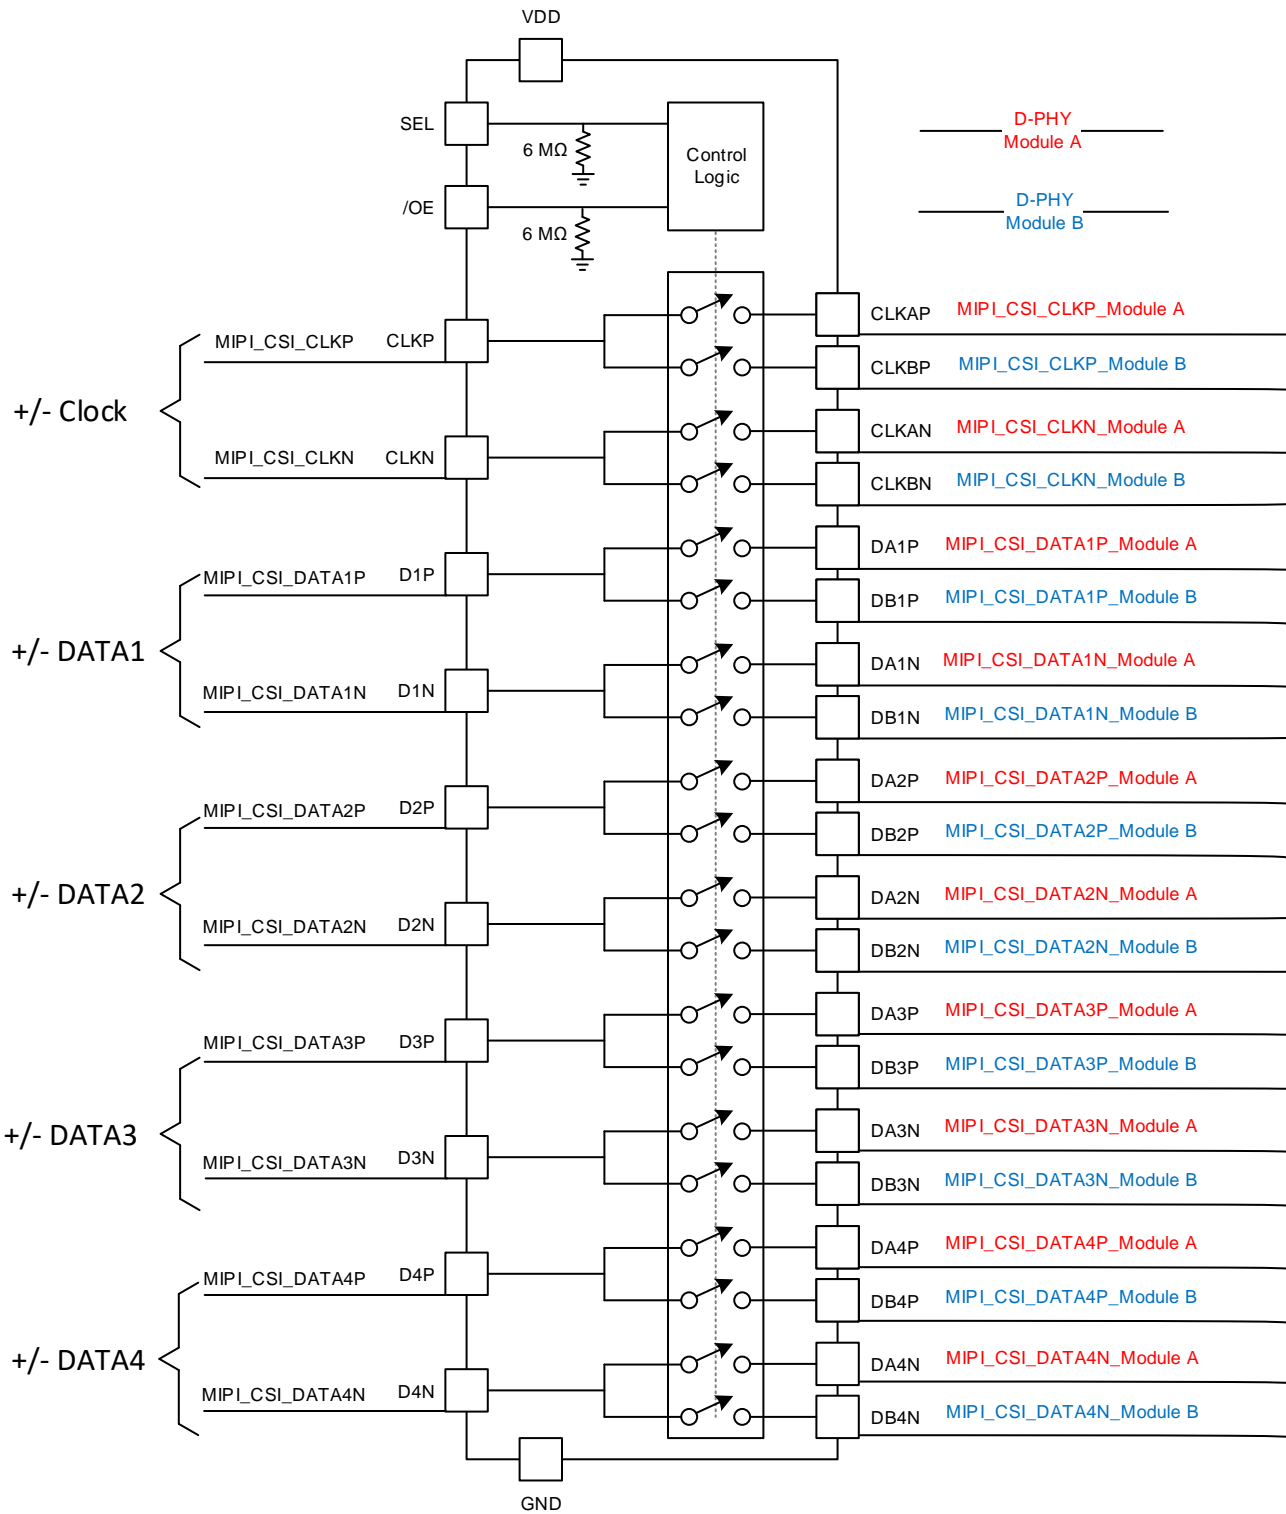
VDD

SEL

6 MΩ

Control Logic

/OE

6 MΩ

D-PHY Module A

D-PHY Module B

+/- Clock

MIPI_CSI_CLKP CLKP

MIPI_CSI_CLKN CLKN

CLKAP MIPI_CSI_CLKP_Module A

CLKBP MIPI_CSI_CLKP_Module B

CLKAN MIPI_CSI_CLKN_Module A

CLKBN MIPI_CSI_CLKN_Module B

+/- DATA1

MIPI_CSI_DATA1P D1P

MIPI_CSI_DATA1N D1N

DA1P MIPI_CSI_DATA1P_Module A

DB1P MIPI_CSI_DATA1P_Module B

DA1N MIPI_CSI_DATA1N_Module A

DB1N MIPI_CSI_DATA1N_Module B

+/- DATA2

MIPI_CSI_DATA2P D2P

MIPI_CSI_DATA2N D2N

DA2P MIPI_CSI_DATA2P_Module A

DB2P MIPI_CSI_DATA2P_Module B

DA2N MIPI_CSI_DATA2N_Module A

DB2N MIPI_CSI_DATA2N_Module B

+/- DATA3

MIPI_CSI_DATA3P D3P

MIPI_CSI_DATA3N D3N

DA3P MIPI_CSI_DATA3P_Module A

DB3P MIPI_CSI_DATA3P_Module B

DA3N MIPI_CSI_DATA3N_Module A

DB3N MIPI_CSI_DATA3N_Module B

+/- DATA4

MIPI_CSI_DATA4P D4P

MIPI_CSI_DATA4N D4N

DA4P MIPI_CSI_DATA4P_Module A

DB4P MIPI_CSI_DATA4P_Module B

DA4N MIPI_CSI_DATA4N_Module A

DB4N MIPI_CSI_DATA4N_Module B

GND